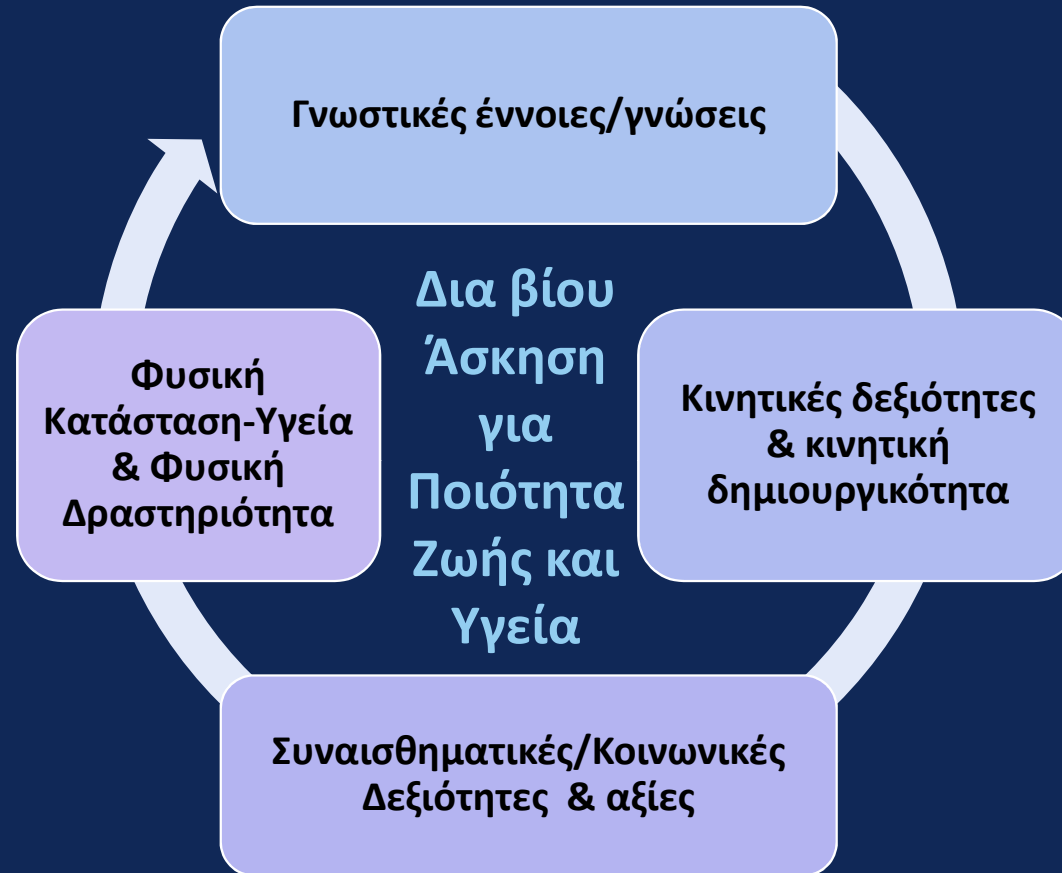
Γνωστικές έννοιες/γνώσεις

Δια βίου Άσκηση για Ποιότητα Ζωής και Υγεία

Φυσική Κατάσταση-Υγεία & Φυσική Δραστηριότητα

Κινητικές δεξιότητες & κινητική δημιουργικότητα

Συναισθηματικές/Κοινωνικές Δεξιότητες & αξίες